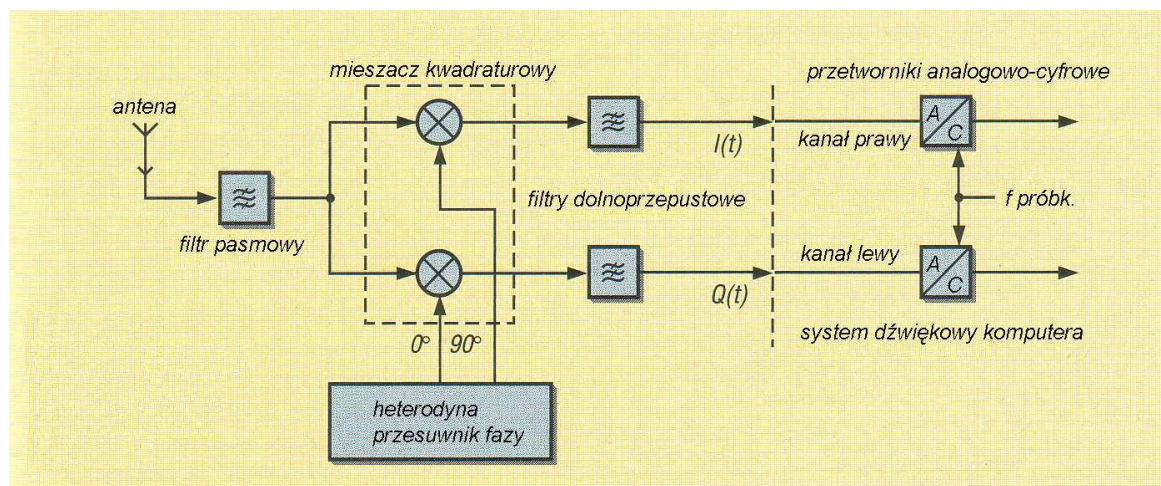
mieszacz kwadraturowy

przetworniki analogowo-cyfrowe

antena

I(t)

kanał prawy

A
C

filtry dolnoprzepustowe

f próbk.

filtr pasmowy

kanał lewy

A
C

Q(t)

system dźwiękowy komputera

0°

90°

heterodyna
przesuwnik fazy